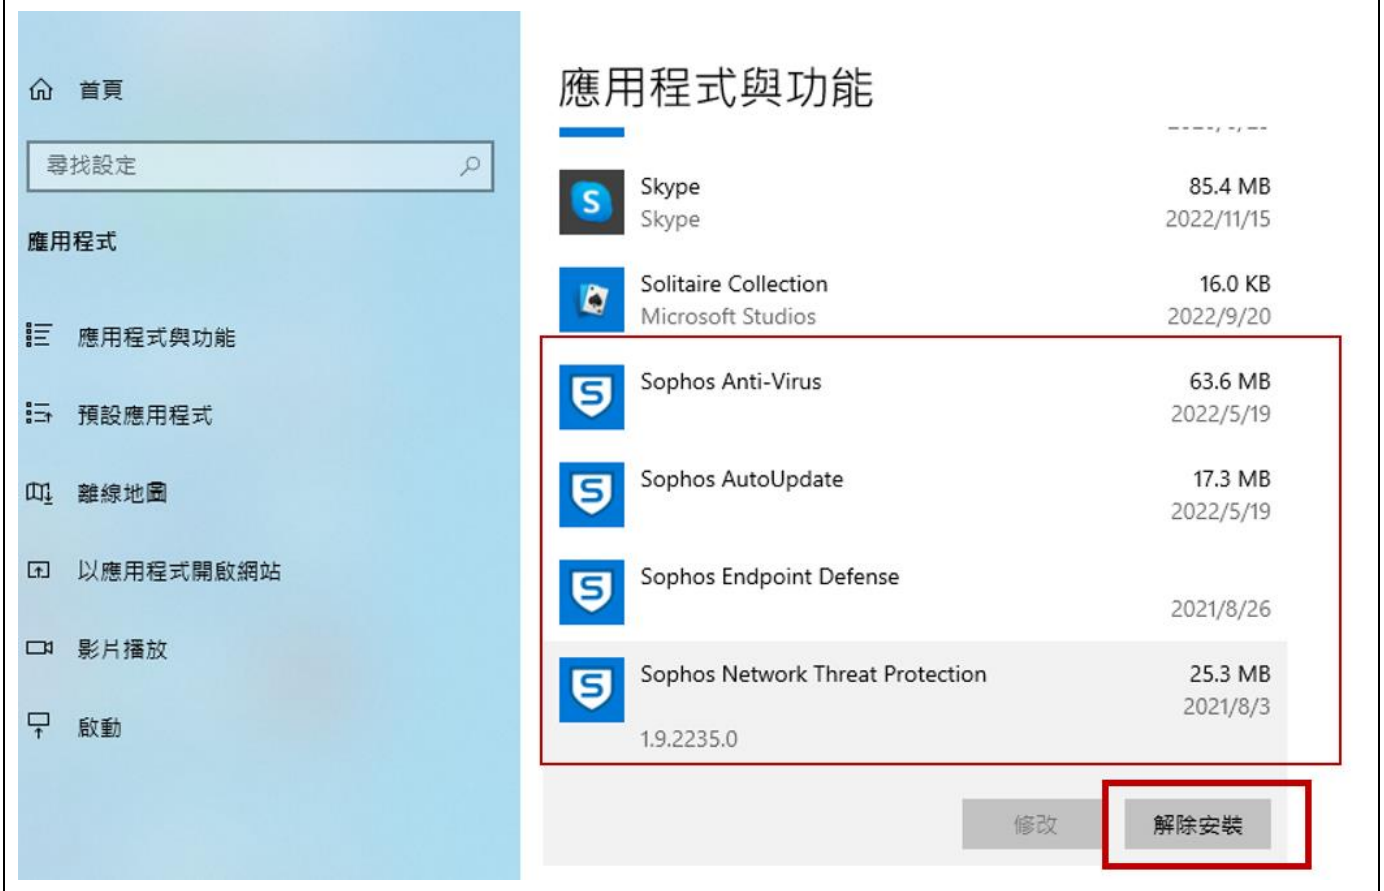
首頁

尋找設定

應用程式

應用程式與功能

預設應用程式

離線地圖

以應用程式開啟網站

影片播放

啟動

應用程式與功能

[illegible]

Skype
Skype
85.4 MB
2022/11/15

Solitaire Collection
Microsoft Studios
16.0 KB
2022/9/20

Sophos Anti-Virus
63.6 MB
2022/5/19

Sophos AutoUpdate
17.3 MB
2022/5/19

Sophos Endpoint Defense
2021/8/26

Sophos Network Threat Protection
25.3 MB
2021/8/3
1.9.2235.0

修改
解除安裝